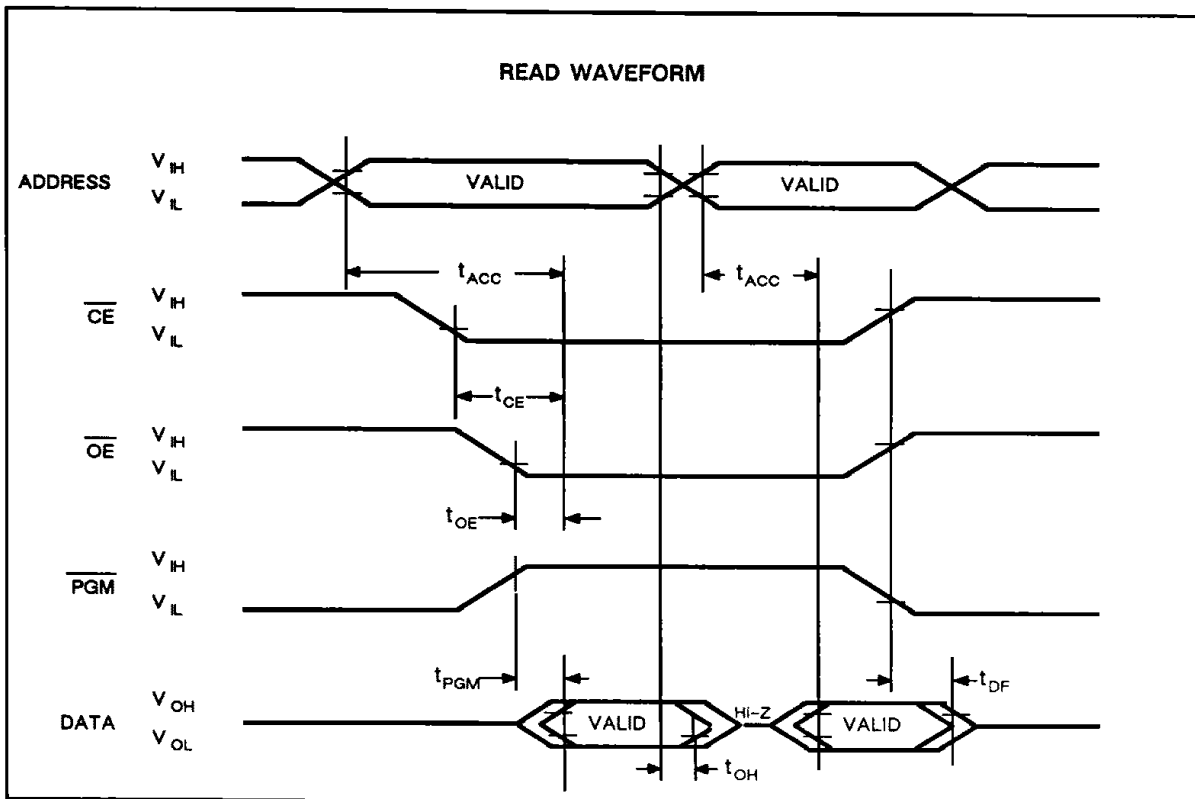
READ WAVEFORM

ADDRESS $V_{IH}$ $V_{IL}$ VALID VALID

$t_{ACC}$ $t_{ACC}$

$\overline{CE}$ $V_{IH}$ $V_{IL}$

$t_{CE}$

$\overline{OE}$ $V_{IH}$ $V_{IL}$

$t_{OE}$

$\overline{PGM}$ $V_{IH}$ $V_{IL}$

$t_{PGM}$ $t_{DF}$

DATA $V_{OH}$ $V_{OL}$ VALID Hi-Z VALID

$t_{OH}$